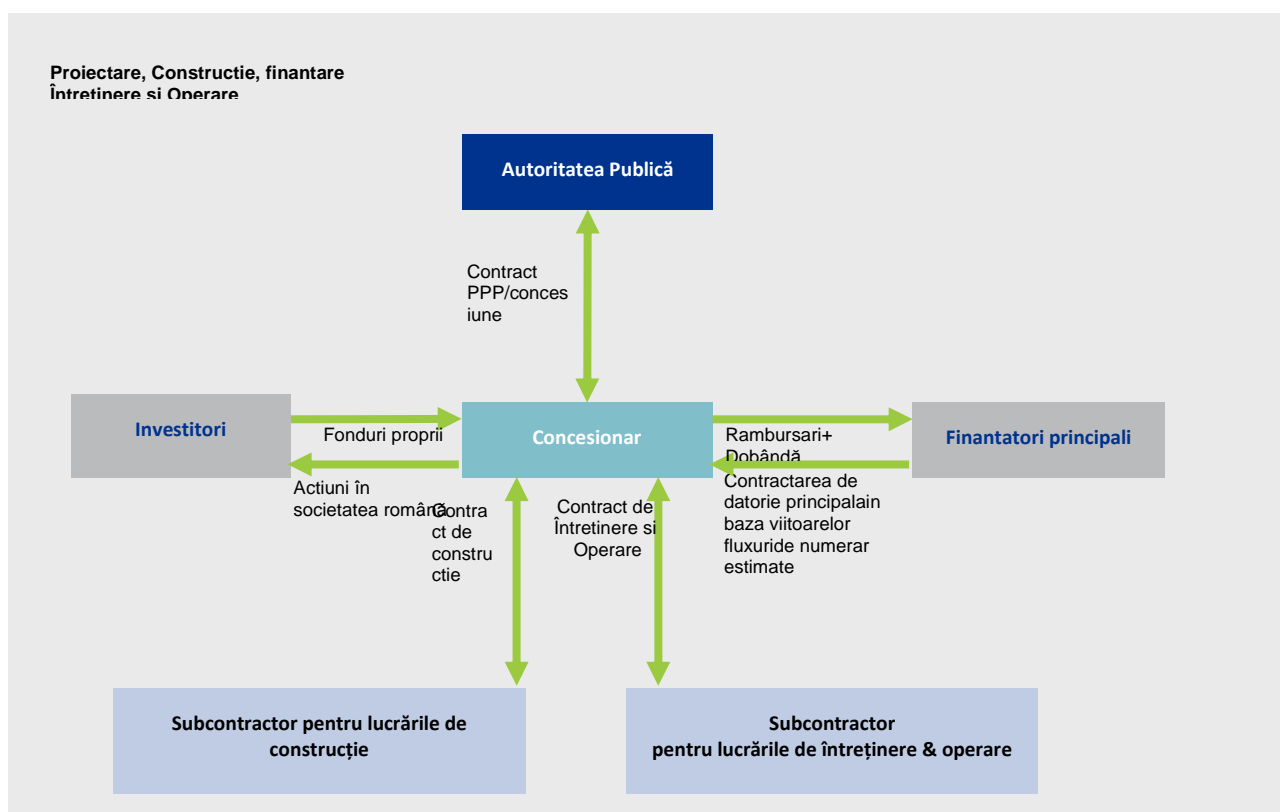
Proiectare, Constructie, finantare Întretinere si Operare

Autoritatea Publică

Contract PPP/concesiune

Investitori

Fonduri proprii

Concesionar

Rambursari+ Dobândă

Finantatori principali

Actiuni în societatea română

Contract de constructie

Contract de Întretinere si Operare

Contractarea de datorie principalain baza viitoarelor fluxuride numerar estimate

Subcontractor pentru lucrările de construcție

Subcontractor pentru lucrările de întreținere & operare